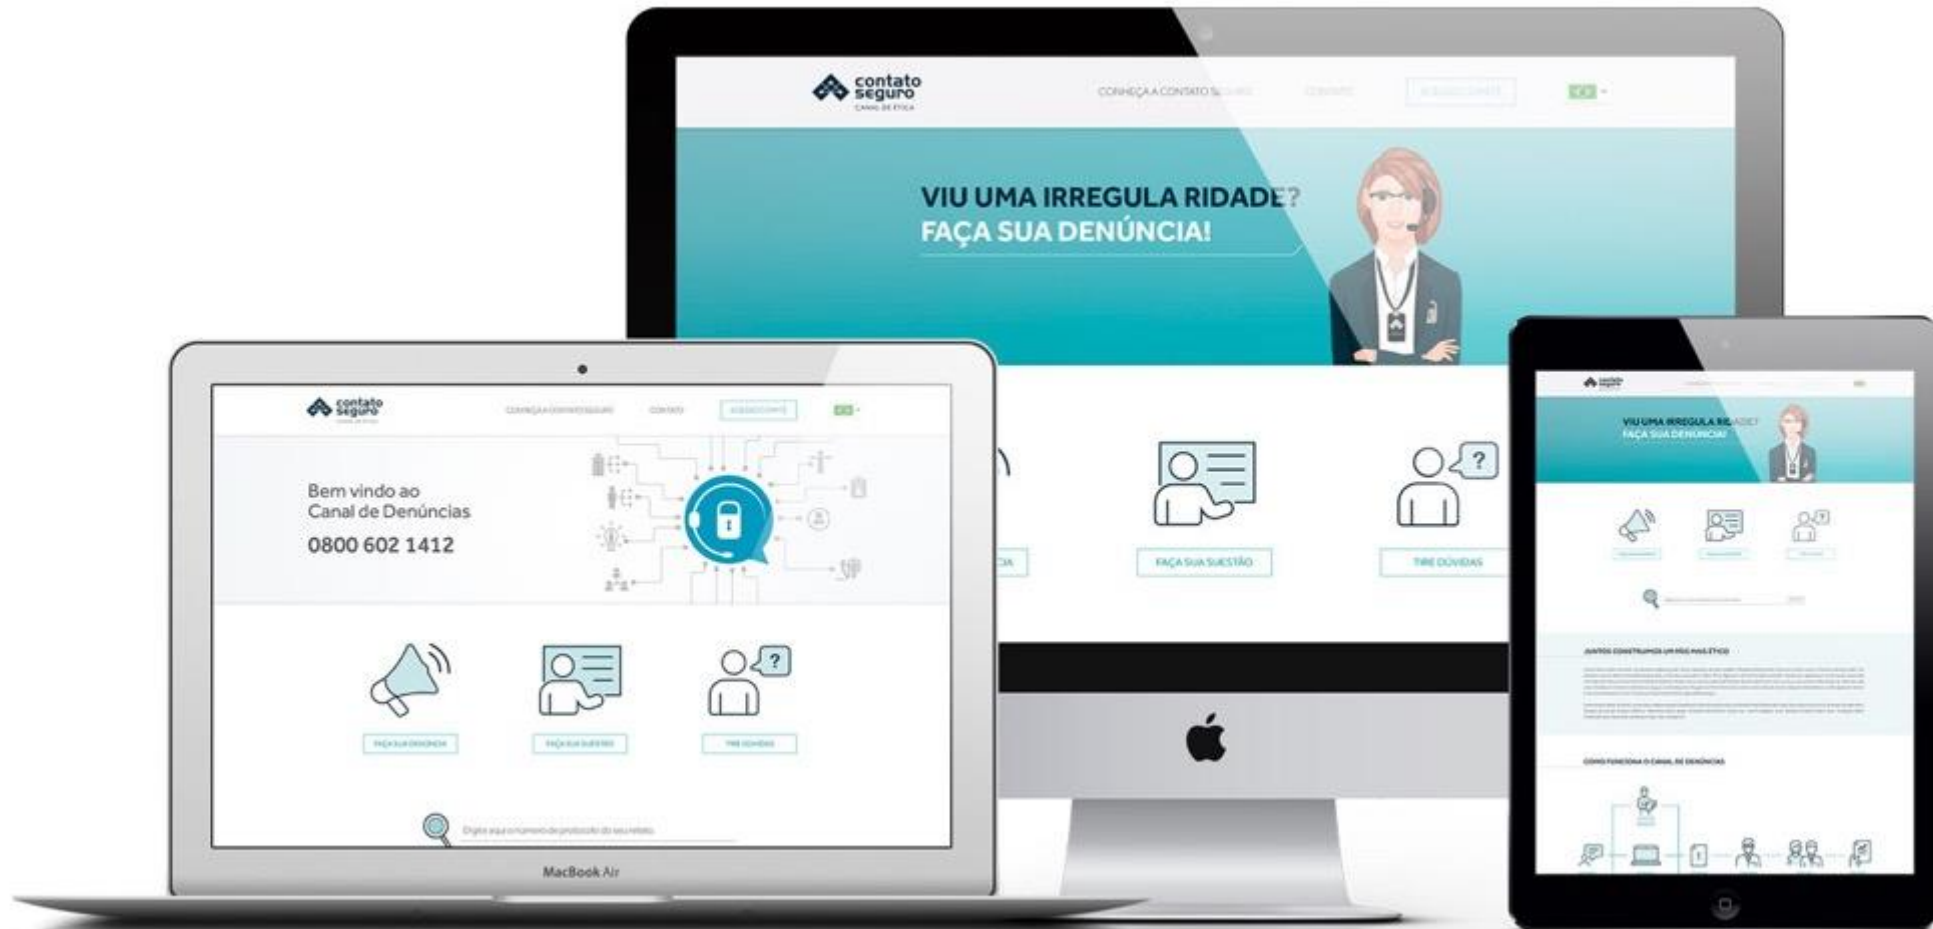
contato seguro
CANAL DE ÉTICA

CONHEÇA A CONTATO S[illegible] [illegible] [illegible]

VIU UMA IRREGULA RIDADE?
FAÇA SUA DENÚNCIA!

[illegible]CIA

FAÇA SUA SUESTÃO

TIRE DÚVIDAS

contato seguro

CONHEÇA A CONTATO SEGURO CONTATO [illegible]

Bem vindo ao
Canal de Denúncias
0800 602 1412

FAÇA SUA DENÚNCIA

FAÇA SUA SUESTÃO

TIRE DÚVIDAS

Digite aqui o número de protocolo do seu relato

MacBook Air

contato seguro

VIU UMA IRREGULA RIDADE?
FAÇA SUA DENÚNCIA!

JUNTOS CONSTRUIMOS UM PAÍS MAIS ÉTICO

COMO FUNCIONA O CANAL DE DENÚNCIAS